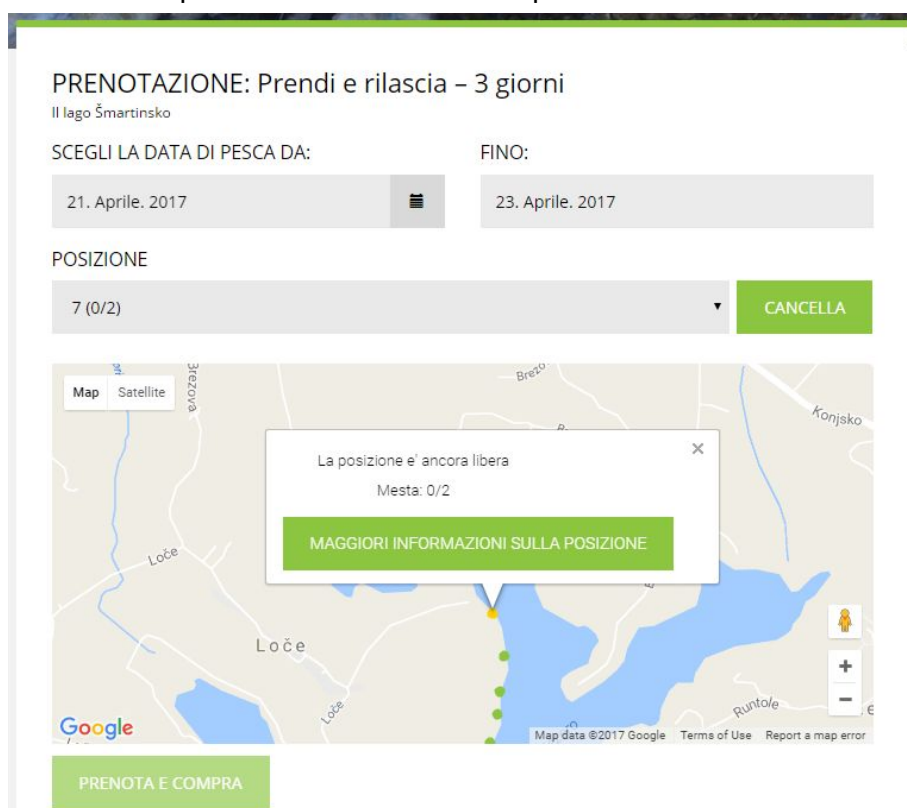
PRENOTAZIONE: Prendi e rilascia – 3 giorni
Il lago Šmartinsko

SCEGLI LA DATA DI PESCA DA:
21. Aprile. 2017

FINO:
23. Aprile. 2017

POSIZIONE
7 (0/2)

CANCELLA

Map Satellite

Brezova
Brezo
Konjsko
Loče
Loče
Loče
Runtole

La posizione e' ancora libera
Mesta: 0/2
MAGGIORI INFORMAZIONI SULLA POSIZIONE

+
−

Google
Map data ©2017 Google Terms of Use Report a map error

PRENOTA E COMPRA